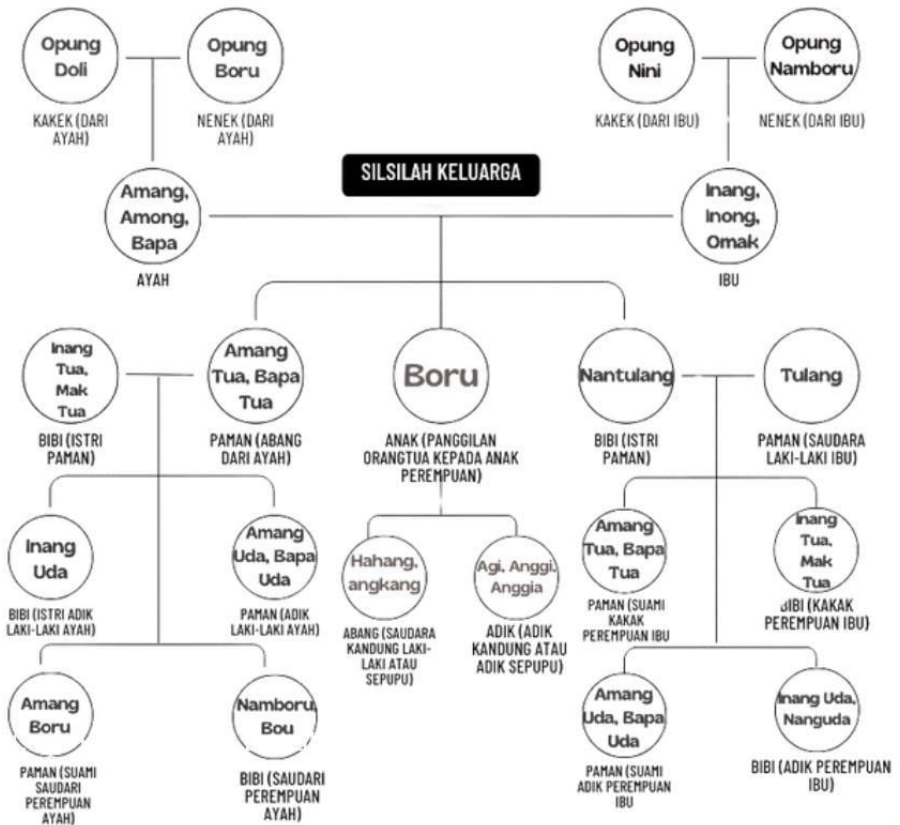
Opung Doli

KAKEK (DARI AYAH)

Opung Boru

NENEK (DARI AYAH)

Opung Nini

KAKEK (DARI IBU)

Opung Namboru

NENEK (DARI IBU)

SILSILAH KELUARGA

Amang, Among, Bapa

AYAH

Inang, Inong, Omak

IBU

Inang Tua, Mak Tua

BIBI (ISTRI PAMAN)

Amang Tua, Bapa Tua

PAMAN (ABANG DARI AYAH)

Boru

ANAK (PANGGILAN ORANGTUA KEPADA ANAK PEREMPUAN)

Nantulang

BIBI (ISTRI PAMAN)

Tulang

PAMAN (SAUDARA LAKI-LAKI IBU)

Inang Uda

BIBI (ISTRI ADIK LAKI-LAKI AYAH)

Amang Uda, Bapa Uda

PAMAN (ADIK LAKI-LAKI AYAH)

Hahang, angkang

ABANG (SAUDARA KANDUNG LAKI-LAKI ATAU SEPUPU)

Agi, Anggi, Anggia

ADIK (ADIK KANDUNG ATAU ADIK SEPUPU)

Amang Tua, Bapa Tua

PAMAN (SUAMI KAKAK PEREMPUAN IBU

Inang Tua, Mak Tua

BIBI (KAKAK PEREMPUAN IBU)

Amang Boru

PAMAN (SUAMI SAUDARI PEREMPUAN AYAH)

Namboru, Bou

BIBI (SAUDARI PEREMPUAN AYAH)

Amang Uda, Bapa Uda

PAMAN (SUAMI ADIK PEREMPUAN IBU

Inang Uda, Nanguda

BIBI (ADIK PEREMPUAN IBU)